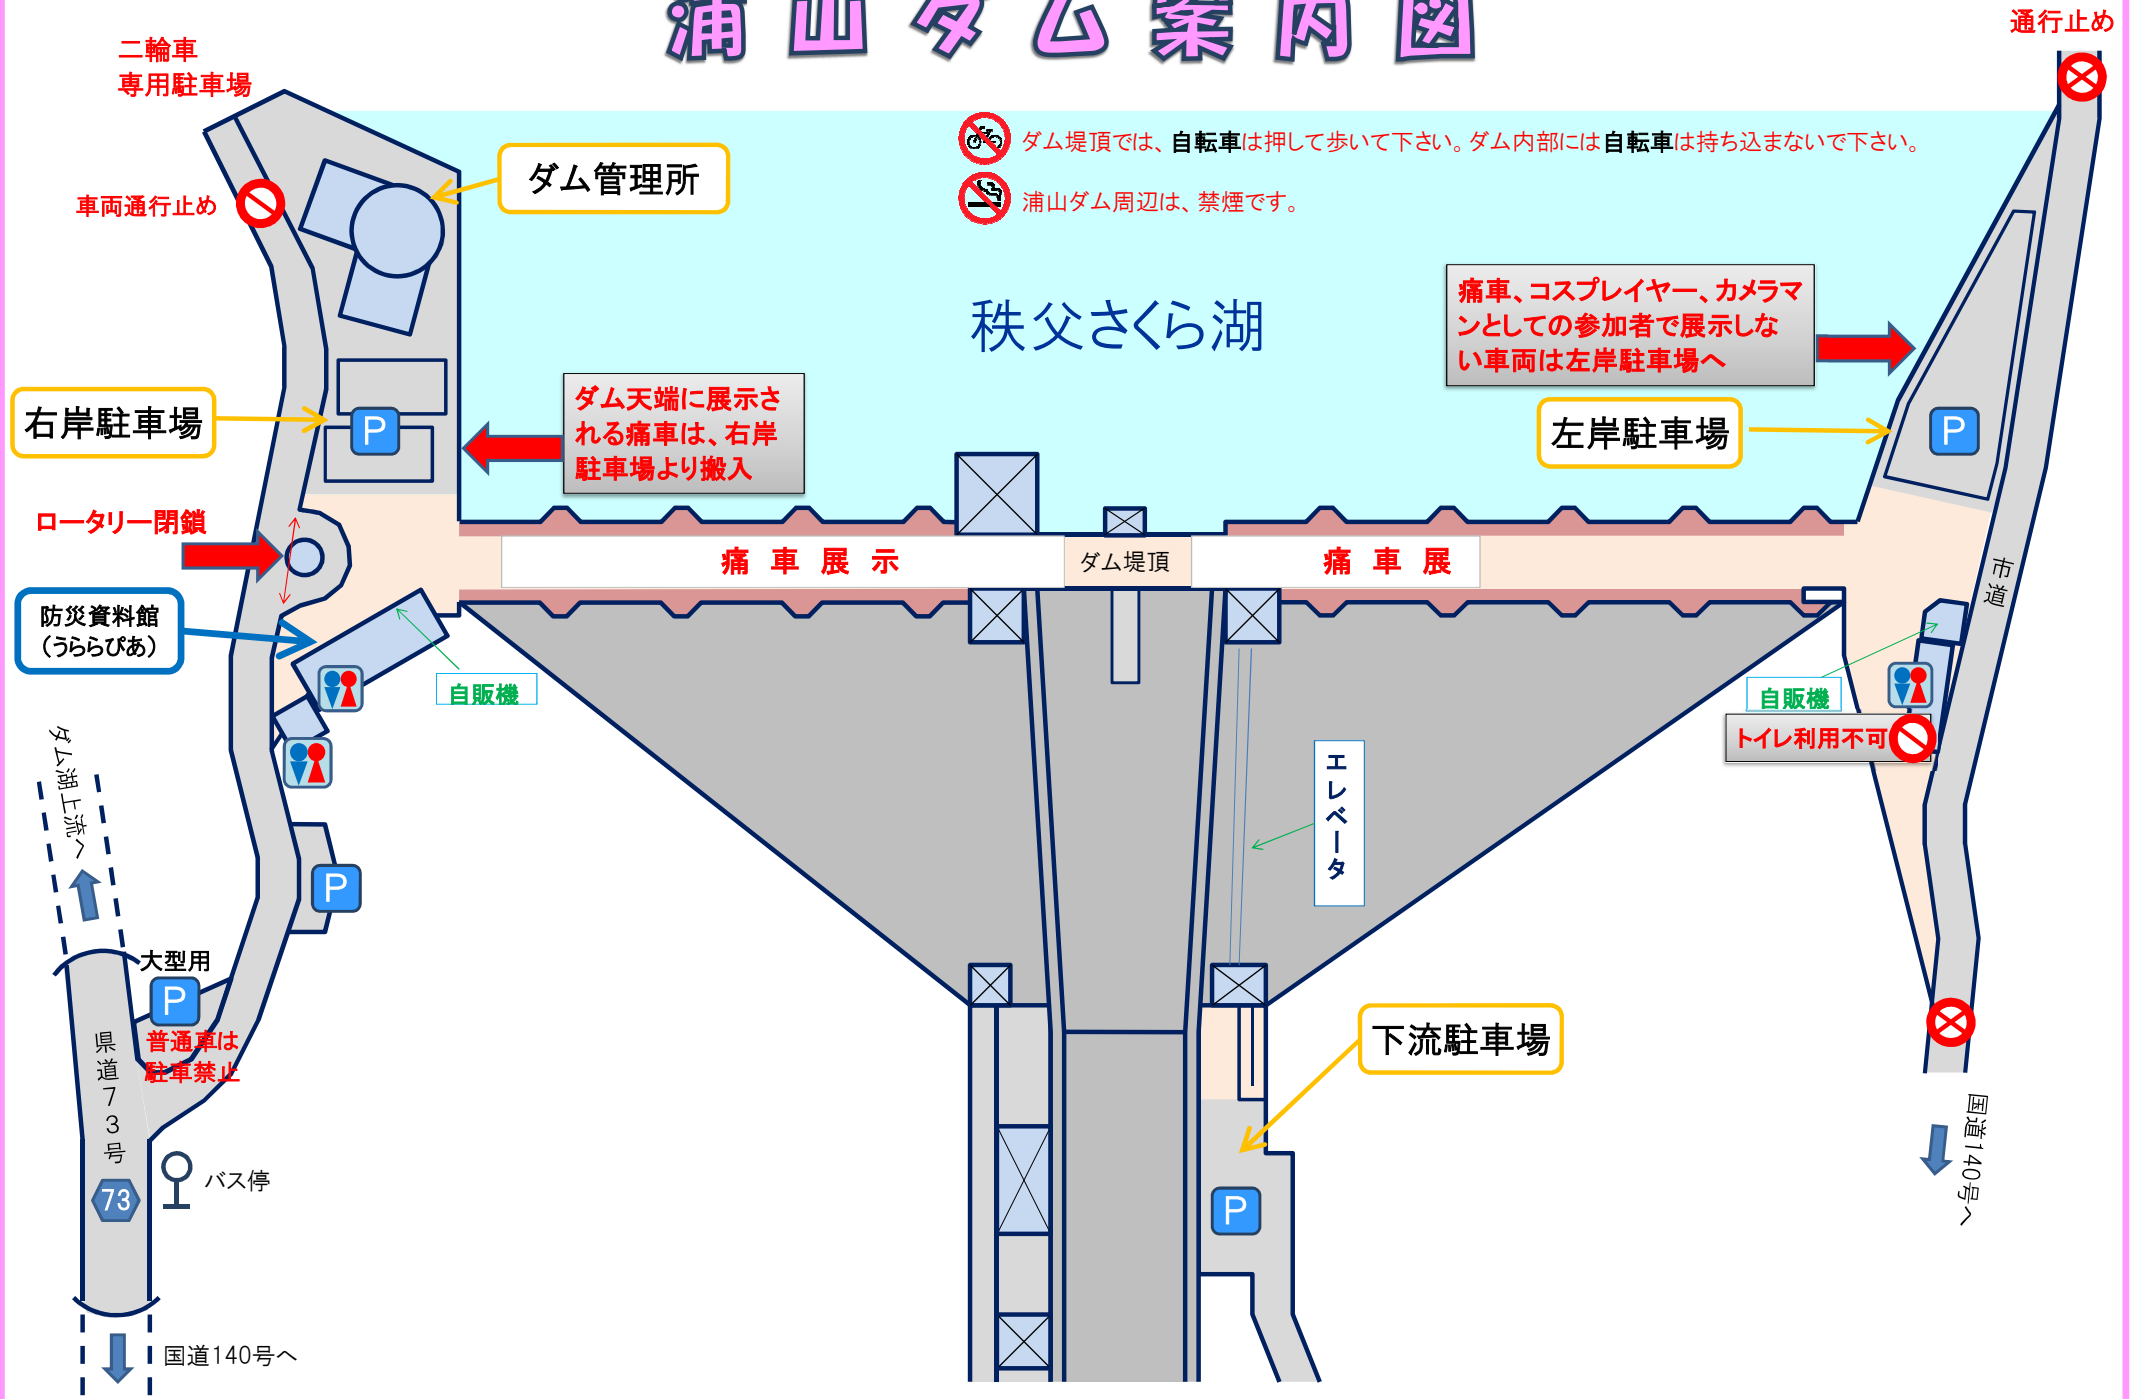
浦山ダム案内図

二輪車
専用駐車場

通行止め

ダム堤頂では、自転車は押して歩いて下さい。ダム内部には自転車は持ち込まないで下さい。

浦山ダム周辺は、禁煙です。

ダム管理所

車両通行止め

秩父さくら湖

痛車、コスプレイヤー、カメラマンとしての参加者で展示しない車両は左岸駐車場へ

右岸駐車場

P

ダム天端に展示される痛車は、右岸駐車場より搬入

左岸駐車場

P

ロータリー閉鎖

痛 車 展 示

ダム堤頂

痛 車 展

市道

防災資料館
(うららぴあ)

自販機

自販機

トイレ利用不可

エレベータ

ダム湖上流へ

P

大型用

P

普通車は
駐車禁止

県道73号

73

バス停

下流駐車場

P

国道140号へ

国道140号へ